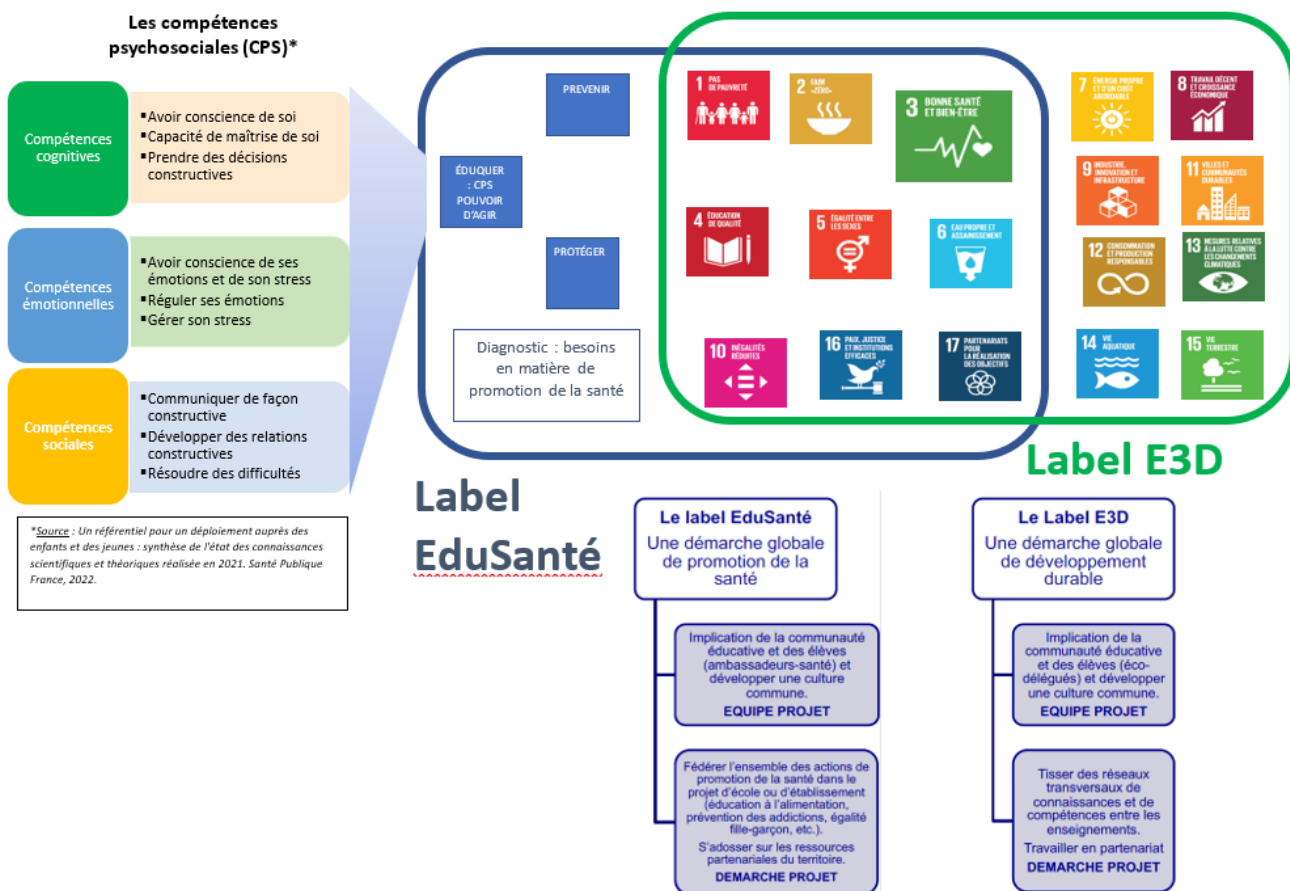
Les compétences psychosociales (CPS)*

Compétences cognitives
▪Avoir conscience de soi
▪Capacité de maîtrise de soi
▪Prendre des décisions constructives

Compétences émotionnelles
▪Avoir conscience de ses émotions et de son stress
▪Réguler ses émotions
▪Gérer son stress

Compétences sociales
▪Communiquer de façon constructive
▪Développer des relations constructives
▪Résoudre des difficultés

*Source : Un référentiel pour un déploiement auprès des enfants et des jeunes : synthèse de l'état des connaissances scientifiques et théoriques réalisée en 2021. Santé Publique France, 2022.

PREVENIR

ÉDUQUER : CPS POUVOIR D'AGIR

PROTÉGER

Diagnostic : besoins en matière de promotion de la santé

1 PAS DE PAUVRETÉ
2 FAIM «ZÉRO»
3 BONNE SANTÉ ET BIEN-ÊTRE
4 ÉDUCATION DE QUALITÉ
5 ÉGALITÉ ENTRE LES SEXES
6 EAU PROPRE ET ASSAINISSEMENT
10 INÉGALITÉS RÉDUITES
16 PAIX, JUSTICE ET INSTITUTIONS EFFICACES
17 PARTENARIATS POUR LA RÉALISATION DES OBJECTIFS
7 ÉNERGIE PROPRE ET D'UN COÛT ABORDABLE
8 TRAVAIL DÉCENT ET CROISSANCE ÉCONOMIQUE
9 INDUSTRIE, INNOVATION ET INFRASTRUCTURE
11 VILLES ET COMMUNAUTÉS DURABLES
12 CONSOMMATION ET PRODUCTION RESPONSABLES
13 MESURES RELATIVES À LA LUTTE CONTRE LES CHANGEMENTS CLIMATIQUES
14 VIE AQUATIQUE
15 VIE TERRESTRE

Label E3D

Label EduSanté

Le label EduSanté
Une démarche globale de promotion de la santé

Implication de la communauté éducative et des élèves (ambassadeurs-santé) et développer une culture commune.
EQUIPE PROJET

Fédérer l'ensemble des actions de promotion de la santé dans le projet d'école ou d'établissement (éducation à l'alimentation, prévention des addictions, égalité fille-garçon, etc.).
S'adosser sur les ressources partenariales du territoire.
DEMARCHE PROJET

Le Label E3D
Une démarche globale de développement durable

Implication de la communauté éducative et des élèves (éco-délégués) et développer une culture commune.
EQUIPE PROJET

Tisser des réseaux transversaux de connaissances et de compétences entre les enseignements.
Travailler en partenariat
DEMARCHE PROJET